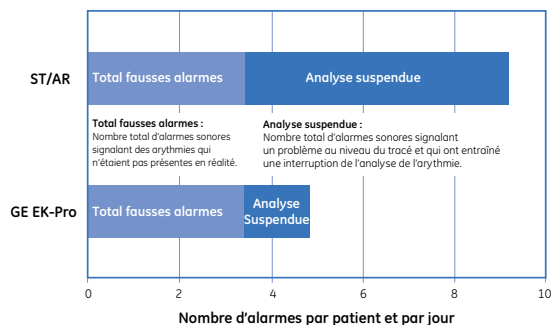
ST/AR

Total fausses alarmes

Analyse suspendue

Total fausses alarmes :
Nombre total d'alarmes sonores signalant des arythmies qui n'étaient pas présentes en réalité.

Analyse suspendue :
Nombre total d'alarmes sonores signalant un problème au niveau du tracé et qui ont entraîné une interruption de l'analyse de l'arythmie.

GE EK-Pro

Total fausses alarmes

Analyse Suspendue

0 2 4 6 8 10

Nombre d'alarmes par patient et par jour